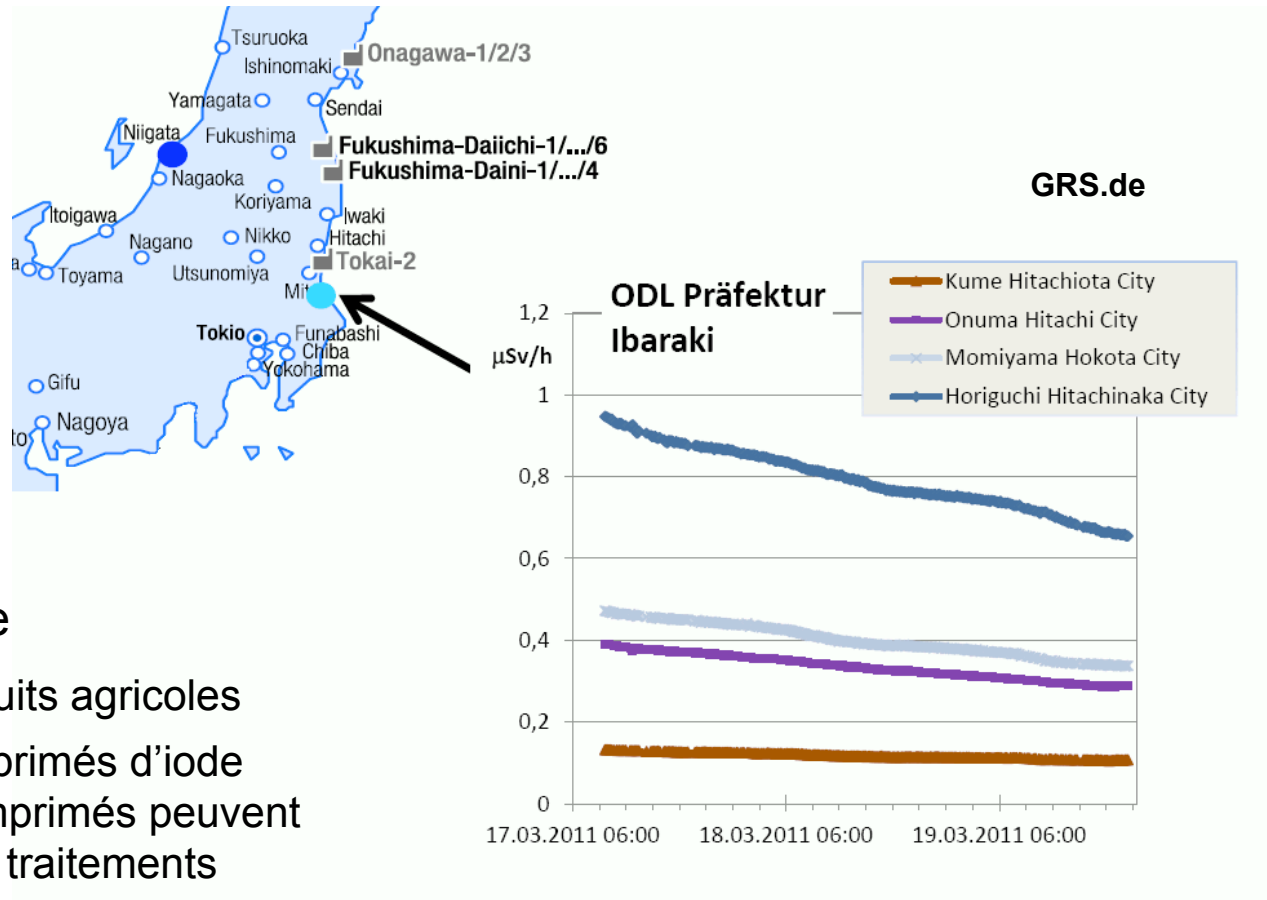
Tsuruoka
Ishinomaki
Onagawa-1/2/3
Yamagata
Sendai
Niigata
Fukushima
Fukushima-Daiichi-1/.../6
Fukushima-Daini-1/.../4
Nagaoka
Koriyama
Itoigawa
Iwaki
Nagano
Nikko
Hitachi
a
Toyama
Utsunomiya
Tokai-2
Mit
Tokio
Funabashi
Chiba
Yokohama
Gifu
to
Nagoya

GRS.de

ODL Präfektur Ibaraki

Kume Hitachiota City
Onuma Hitachi City
Momiyama Hokota City
Horiguchi Hitachinaka City

1,2
µSv/h
1
0,8
0,6
0,4
0,2
0
17.03.2011 06:00
18.03.2011 06:00
19.03.2011 06:00

e
uits agricoles
primés d'iode
nprimés peuvent
traitements